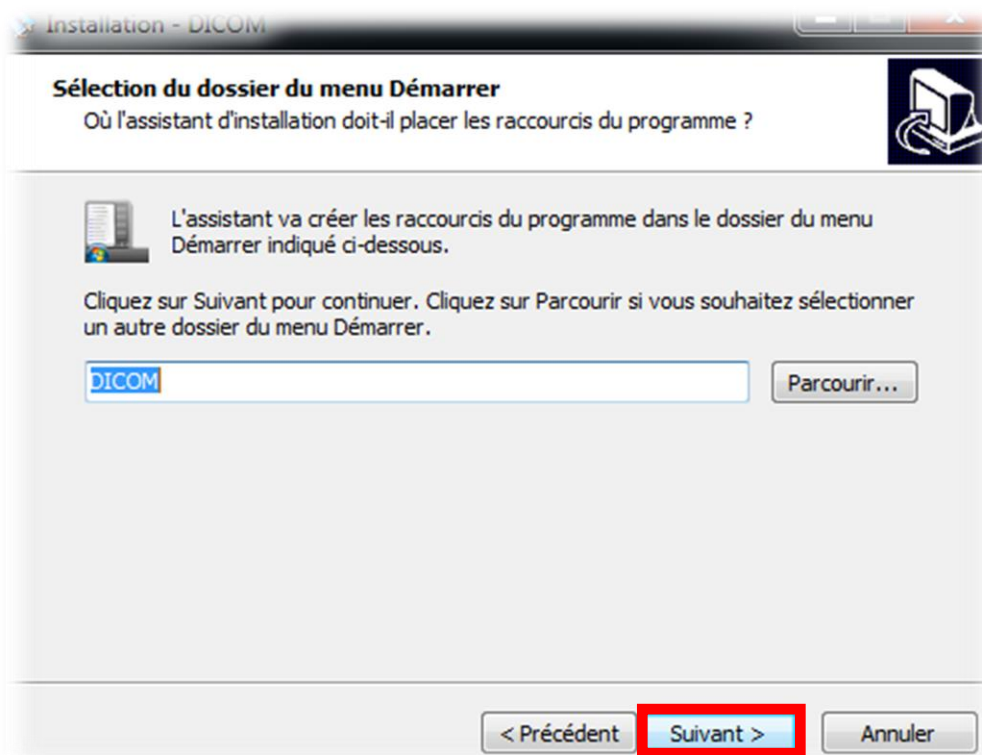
Installation - DICOM

Sélection du dossier du menu Démarrer
Où l'assistant d'installation doit-il placer les raccourcis du programme ?

L'assistant va créer les raccourcis du programme dans le dossier du menu Démarrer indiqué ci-dessous.

Cliquez sur Suivant pour continuer. Cliquez sur Parcourir si vous souhaitez sélectionner un autre dossier du menu Démarrer.

DICOM

Parcourir...

< Précédent
Suivant >
Annuler